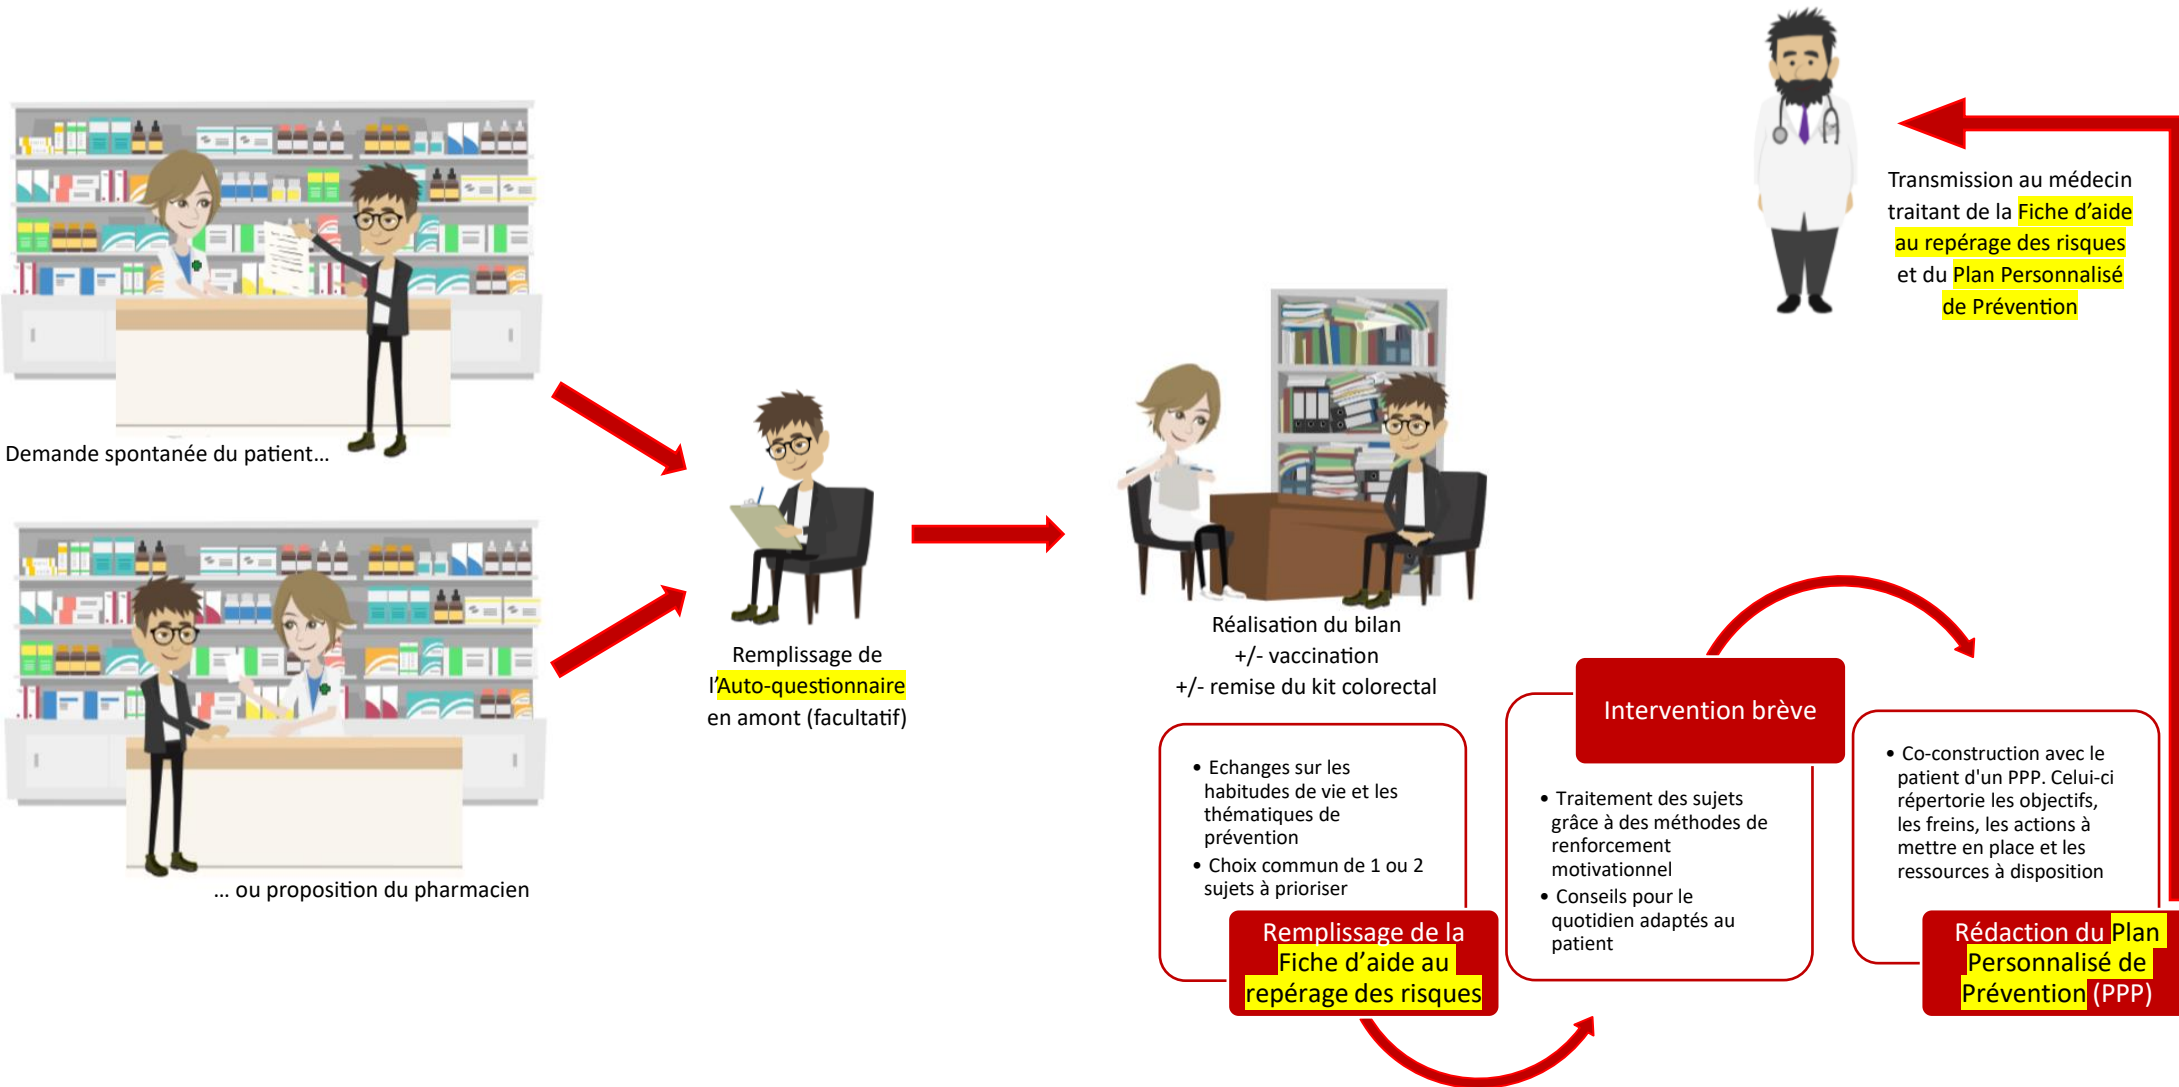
Demande spontanée du patient…

… ou proposition du pharmacien

Remplissage de l’Auto-questionnaire en amont (facultatif)

Réalisation du bilan
+/- vaccination
+/- remise du kit colorectal

Transmission au médecin traitant de la Fiche d’aide au repérage des risques et du Plan Personnalisé de Prévention

• Echanges sur les habitudes de vie et les thématiques de prévention
• Choix commun de 1 ou 2 sujets à prioriser

Remplissage de la Fiche d’aide au repérage des risques

Intervention brève

• Traitement des sujets grâce à des méthodes de renforcement motivationnel
• Conseils pour le quotidien adaptés au patient

• Co-construction avec le patient d'un PPP. Celui-ci répertorie les objectifs, les freins, les actions à mettre en place et les ressources à disposition

Rédaction du Plan Personnalisé de Prévention (PPP)